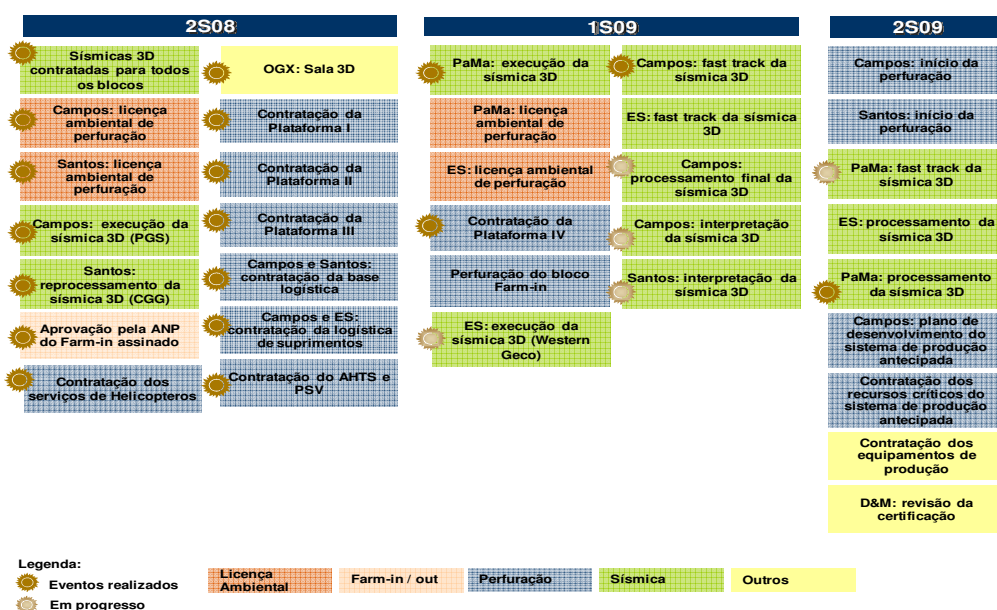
2S08

Sísmicas 3D contratadas para todos os blocos

Campos: licença ambiental de perfuração

Santos: licença ambiental de perfuração

Campos: execução da sísmica 3D (PGS)

Santos: reprocessamento da sísmica 3D (CGG)

Aprovação pela ANP do Farm-in assinado

Contratação dos serviços de Helicopteros

OGX: Sala 3D

Contratação da Plataforma I

Contratação da Plataforma II

Contratação da Plataforma III

Campos e Santos: contratação da base logística

Campos e ES: contratação da logística de suprimentos

Contratação do AHTS e PSV

1S09

PaMa: execução da sísmica 3D

PaMa: licença ambiental de perfuração

ES: licença ambiental de perfuração

Contratação da Plataforma IV

Perfuração do bloco Farm-in

ES: execução da sísmica 3D (Western Geco)

Campos: fast track da sísmica 3D

ES: fast track da sísmica 3D

Campos: processamento final da sísmica 3D

Campos: interpretação da sísmica 3D

Santos: interpretação da sísmica 3D

2S09

Campos: início da perfuração

Santos: início da perfuração

PaMa: fast track da sísmica 3D

ES: processamento da sísmica 3D

PaMa: processamento da sísmica 3D

Campos: plano de desenvolvimento do sistema de produção antecipada

Contratação dos recursos críticos do sistema de produção antecipada

Contratação dos equipamentos de produção

D&M: revisão da certificação

Legenda:
Eventos realizados
Em progresso
Licença Ambiental
Farm-in / out
Perfuração
Sísmica
Outros